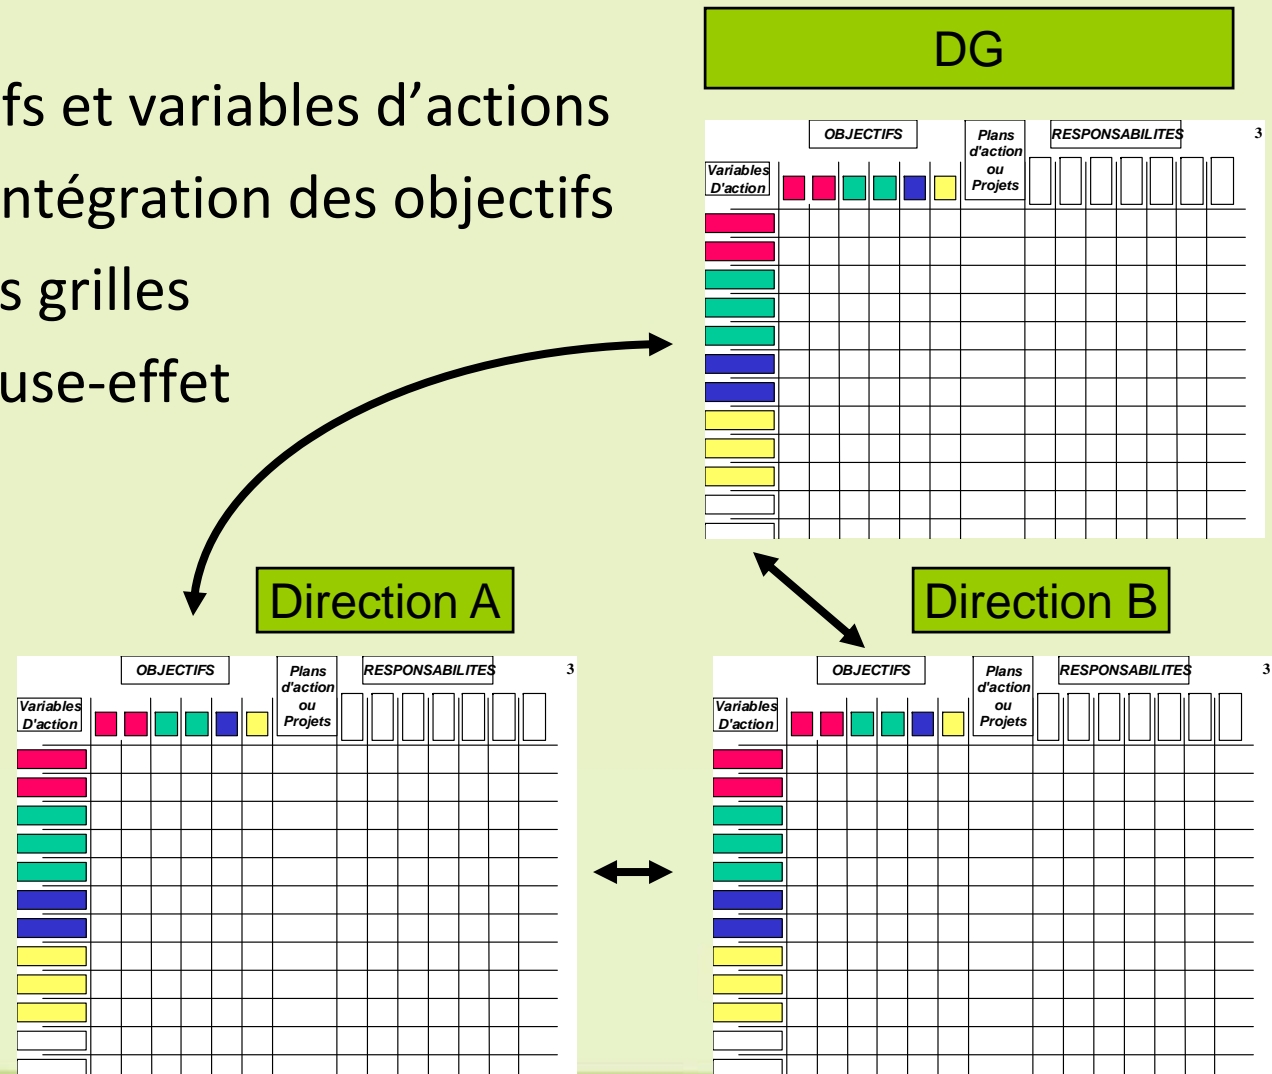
fs et variables d’actions
ntégration des objectifs
s grilles
use-effet

DG

OBJECTIFS
Plans d'action ou Projets
RESPONSABILITES
3
Variables D'action

Direction A

OBJECTIFS
Plans d'action ou Projets
RESPONSABILITES
3
Variables D'action

Direction B

OBJECTIFS
Plans d'action ou Projets
RESPONSABILITES
3
Variables D'action